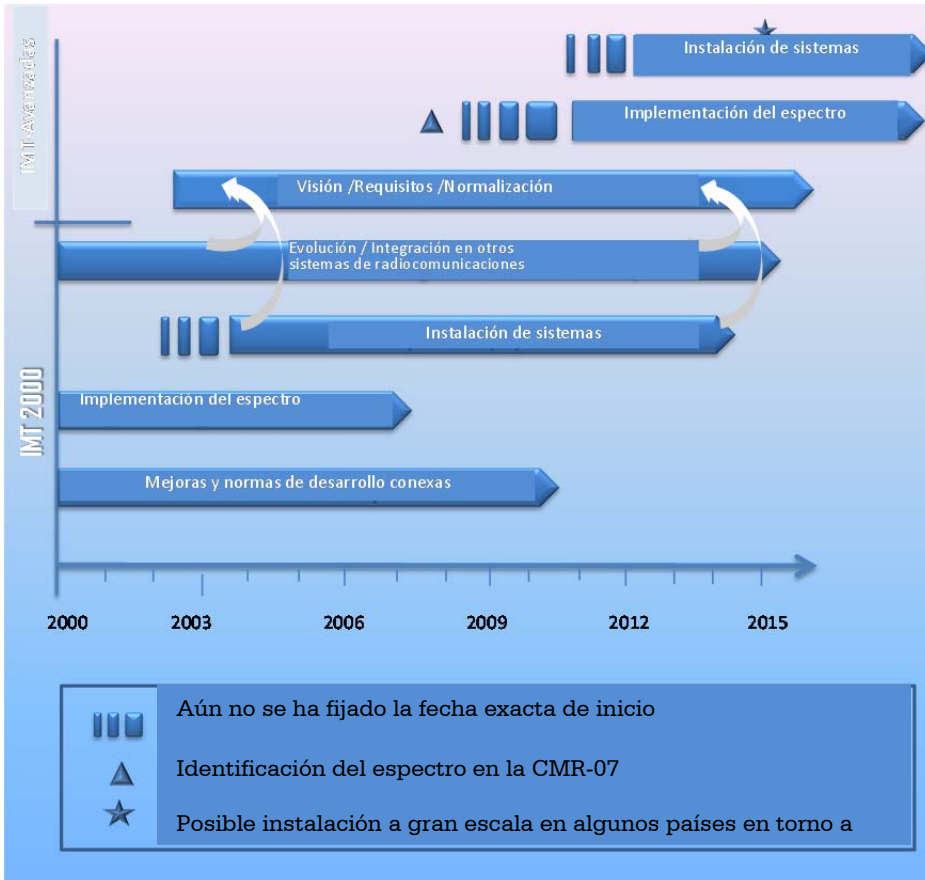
IMT-Avanzadas

Instalación de sistemas

Implementación del espectro

Visión /Requisitos /Normalización

Evolución / Integración en otros sistemas de radiocomunicaciones

Instalación de sistemas

IMT 2000

Implementación del espectro

Mejoras y normas de desarrollo conexas

2000 2003 2006 2009 2012 2015

Aún no se ha fijado la fecha exacta de inicio

Identificación del espectro en la CMR-07

Posible instalación a gran escala en algunos países en torno a